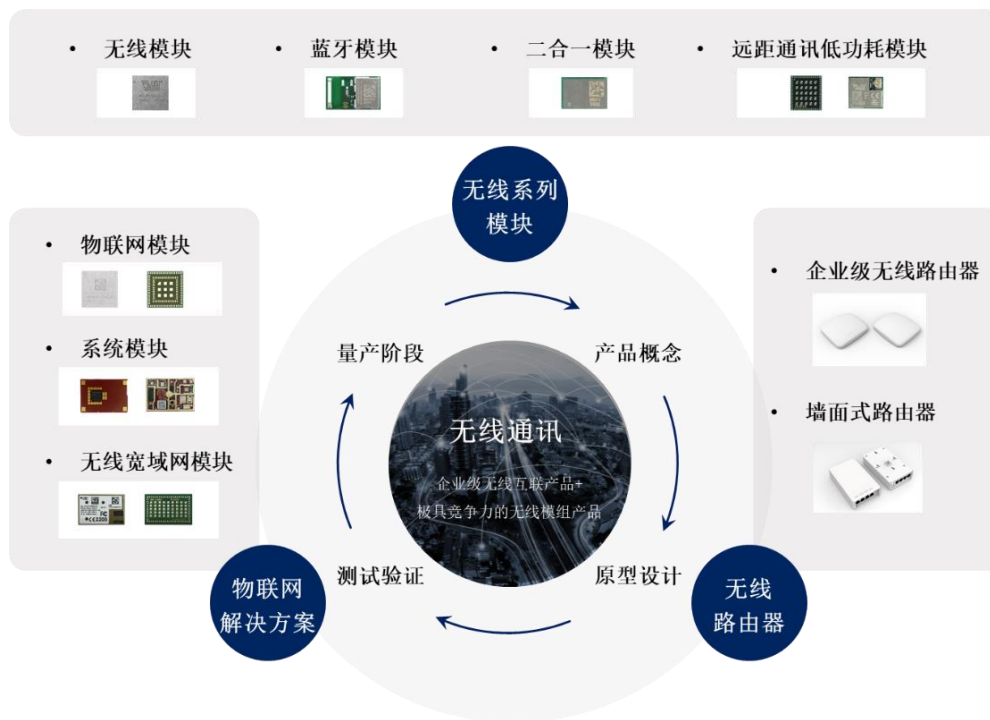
• 无线模块
• 蓝牙模块
• 二合一模块
• 远距通讯低功耗模块

无线系列模块

• 物联网模块
• 系统模块
• 无线宽域网模块

• 企业级无线路由器
• 墙面式路由器

量产阶段
产品概念
无线通讯
企业级无线互联产品+
极具竞争力的无线模组产品
测试验证
原型设计

物联网解决方案

无线路由器